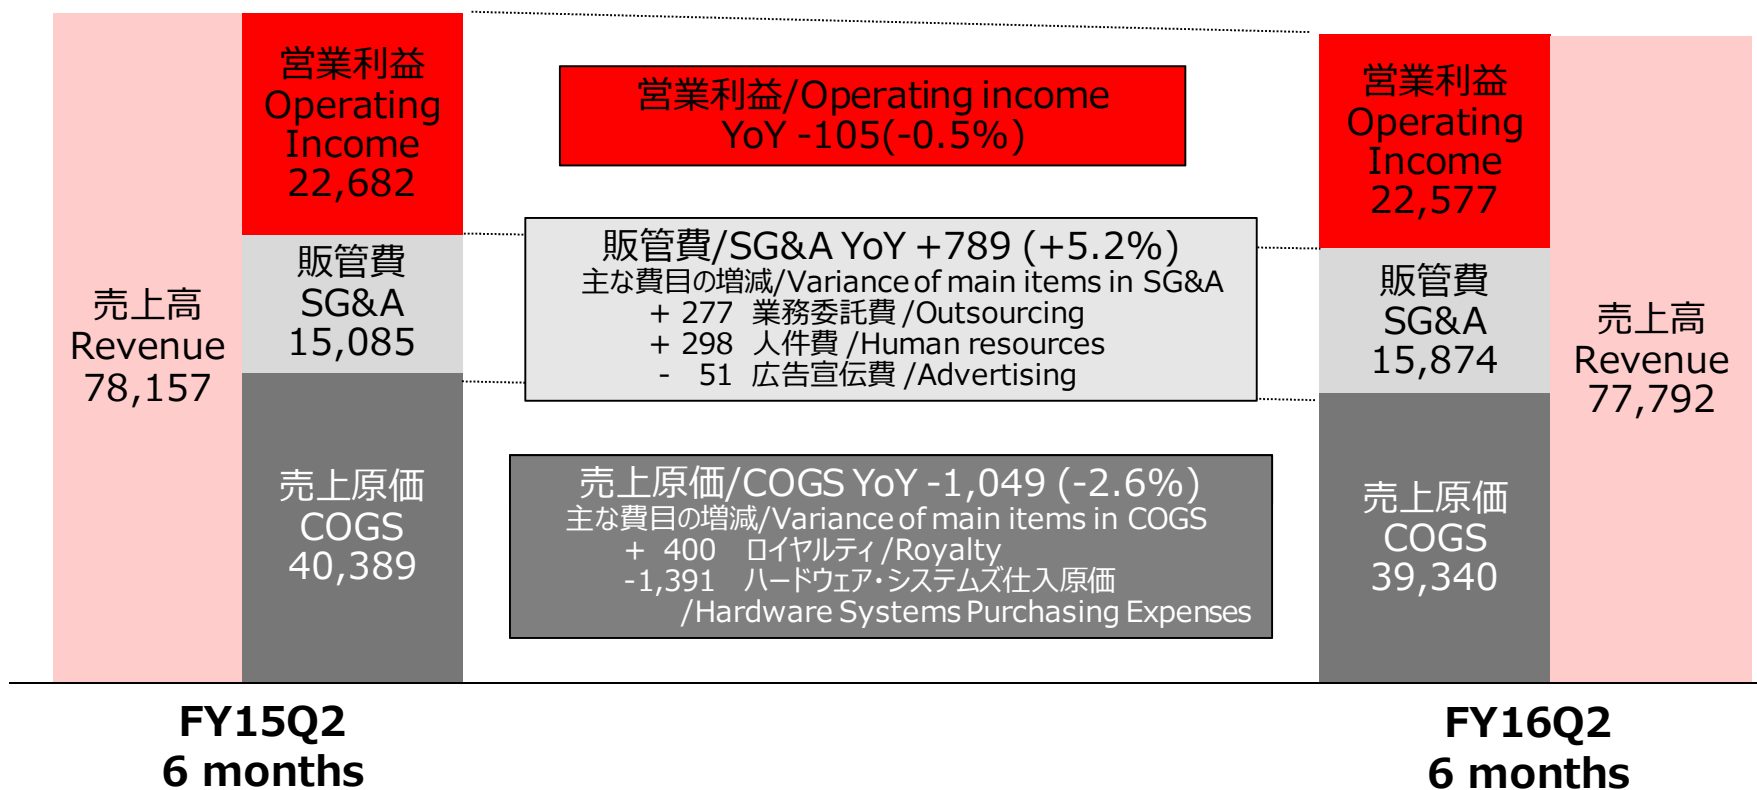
売上高
Revenue
78,157

営業利益
Operating Income
22,682

販管費
SG&A
15,085

売上原価
COGS
40,389

営業利益/Operating income
YoY -105(-0.5%)

販管費/SG&A YoY +789 (+5.2%)
主な費目の増減/Variance of main items in SG&A
+ 277 業務委託費 /Outsourcing
+ 298 人件費 /Human resources
- 51 広告宣伝費 /Advertising

売上原価/COGS YoY -1,049 (-2.6%)
主な費目の増減/Variance of main items in COGS
+ 400 ロイヤルティ /Royalty
-1,391 ハードウェア・システムズ仕入原価 /Hardware Systems Purchasing Expenses

営業利益
Operating Income
22,577

販管費
SG&A
15,874

売上原価
COGS
39,340

売上高
Revenue
77,792

FY15Q2
6 months

FY16Q2
6 months